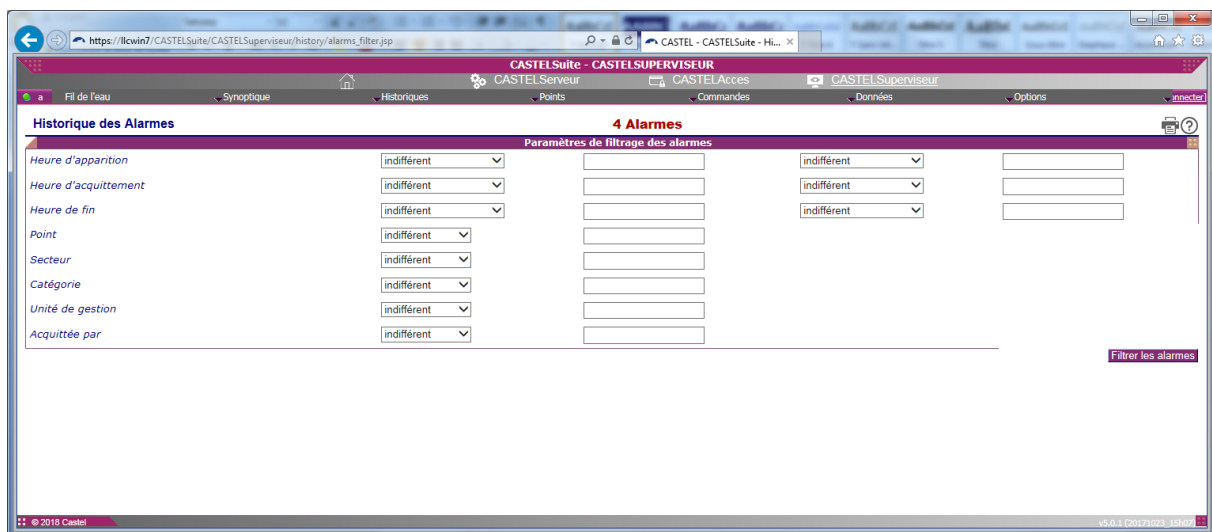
https://llcwin7/CASTELSuite/CASTELSuperviseur/history/alarms_filter.jsp

CASTEL - CASTELSuite - Hi... ×

CASTELSuite - CASTELSUPERVISEUR

CASTELServeur CASTELAcces CASTELSuperviseur

a Fil de l'eau Synoptique Historiques Points Commandes Données Options onnecter

Historique des Alarmes

4 Alarmes

Paramètres de filtrage des alarmes

| | | | | |
|---|---|---|---|---|
| Heure d'apparition | indifférent | | indifférent | |
| Heure d'acquittement | indifférent | | indifférent | |
| Heure de fin | indifférent | | indifférent | |
| Point | indifférent | | | |
| Secteur | indifférent | | | |
| Catégorie | indifférent | | | |
| Unité de gestion | indifférent | | | |
| Acquittée par | indifférent | | | |

Filtrer les alarmes

© 2018 Castel

v5.0.1 (20171023_15h07)